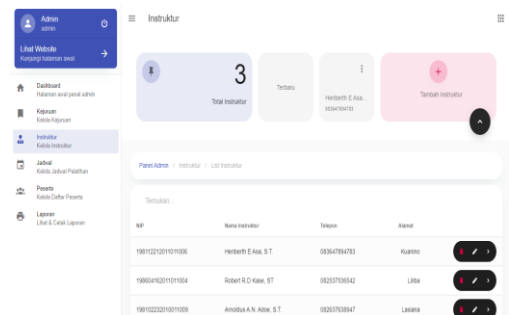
Admin
admin

Lihat Website
Kunjungi halaman awal

Dashboard
Halaman awal panel admin

Kejuruan
Kelola Kejuruan

Instruktur
Kelola Instruktur

Jadwal
Kelola Jadwal Pelatihan

Peserta
Kelola Daftar Peserta

Laporan
Lihat & Cetak Laporan

Instruktur

3
Total Instruktur

Terbaru

Heriberth E Asa...
083647894783

Tambah Instruktur

Panel Admin / Instruktur / List Instruktur

Temukan...

| NIP | Nama Instruktur | Telepon | Alamat |
|---|---|---|---|
| 19811221201011006 | Heriberth E Asa, S.T. | 083647894783 | Kuanino |
| 19860416201011004 | Robert R.D Kase, ST | 082537536542 | Liliba |
| 19810223201011009 | Amostus A.N. Adoe, S.T. | 082637538947 | Lasiana |